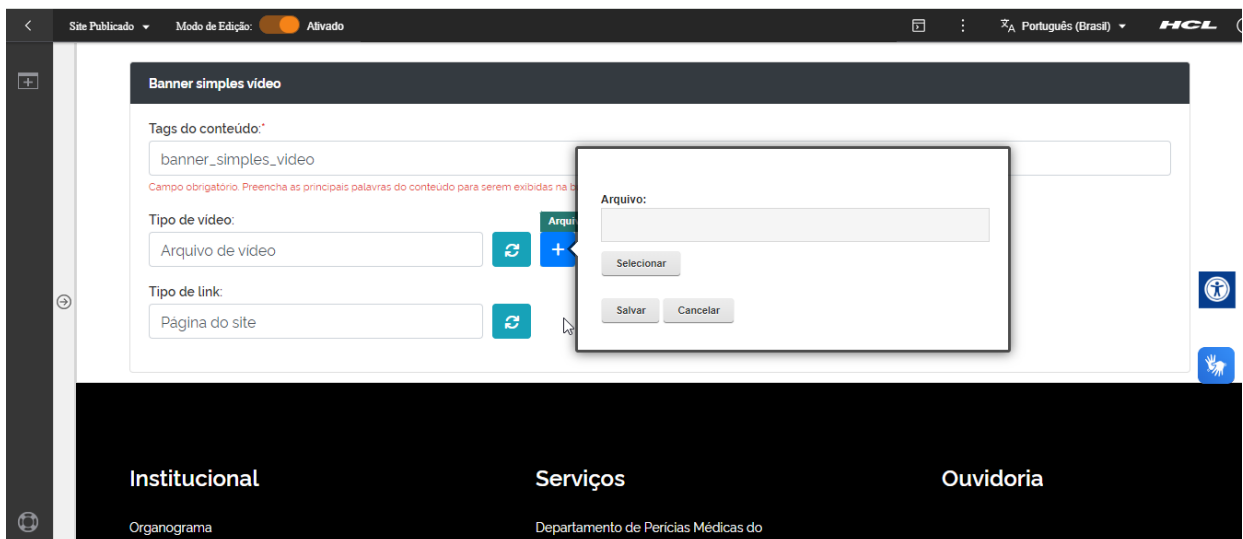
Site Publicado ▾ Modo de Edição: Ativado

Português (Brasil) ▾ HCL

Banner simples vídeo

Tags do conteúdo:*

banner_simples_video

Campo obrigatório. Preencha as principais palavras do conteúdo para serem exibidas na b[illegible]

Tipo de vídeo:

Arquivo de vídeo

Arqui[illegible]

Tipo de link:

Página do site

Arquivo:

Selecionar

Salvar Cancelar

Institucional

Organograma

Serviços

Departamento de Perícias Médicas do

Ouvidoria